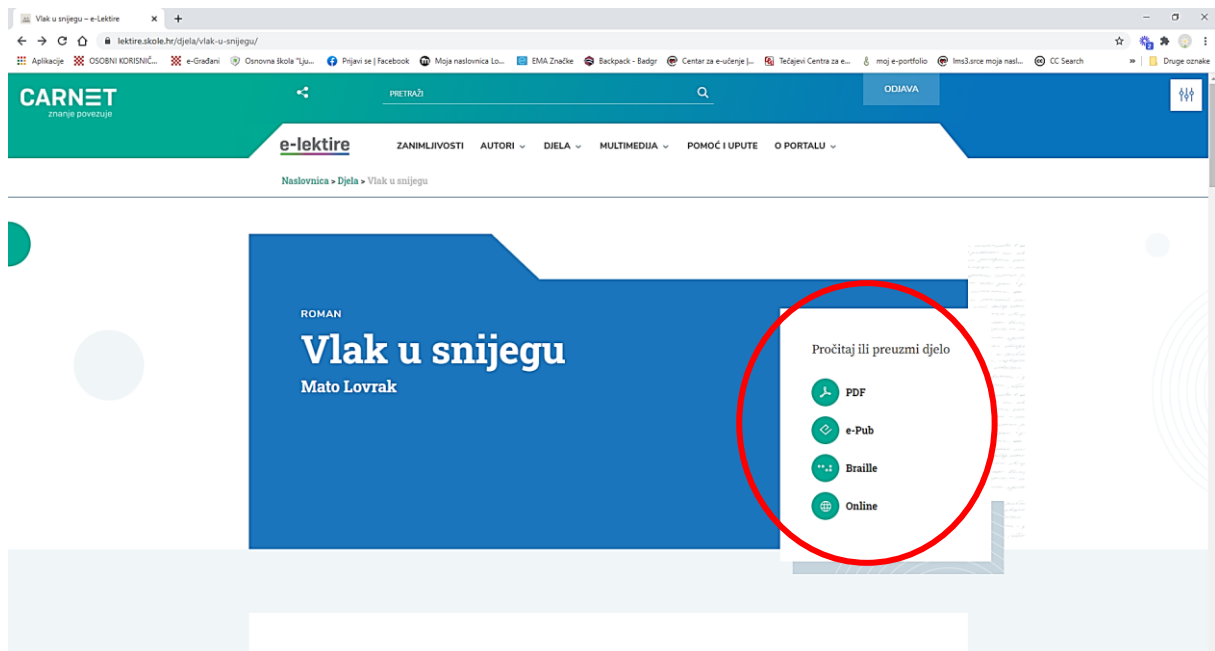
Vlak u snijegu – e-Lektire ✕ +

lektire.skole.hr/djela/vlak-u-snijegu/

Aplikacije OSOBNI KORISNIČ... e-Građani Osnovna škola "Lju... Prijavi se | Facebook Moja naslovnica Lo... EMA Značke Backpack - Badgr Centar za e-učenje |... Tečajevi Centra za e... moj e-portfolio lms3.srce moja nasl... CC Search » Druge oznake

CARNET
znanje povezuje

PRETRAŽI

ODJAVA

e-lektire

ZANIMLJIVOSTI AUTORI DJELA MULTIMEDIJA POMOĆ I UPUTE O PORTALU

Naslovnica > Djela > Vlak u snijegu

ROMAN

Vlak u snijegu

Mato Lovrak

Pročitaj ili preuzmi djelo

PDF

e-Pub

Braille

Online